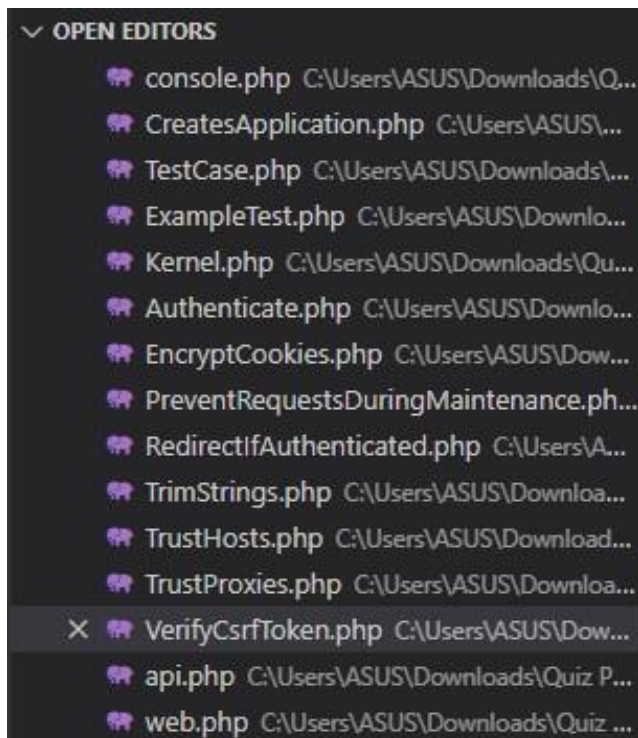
OPEN EDITORS

console.php C:\Users\ASUS\Downloads\Q...

CreatesApplication.php C:\Users\ASUS\...

TestCase.php C:\Users\ASUS\Downloads\...

ExampleTest.php C:\Users\ASUS\Downlo...

Kernel.php C:\Users\ASUS\Downloads\Qu...

Authenticate.php C:\Users\ASUS\Downlo...

EncryptCookies.php C:\Users\ASUS\Dow...

PreventRequestsDuringMaintenance.ph...

RedirectIfAuthenticated.php C:\Users\A...

TrimStrings.php C:\Users\ASUS\Downloa...

TrustHosts.php C:\Users\ASUS\Download...

TrustProxies.php C:\Users\ASUS\Downloa...

× VerifyCsrfToken.php C:\Users\ASUS\Dow...

api.php C:\Users\ASUS\Downloads\Quiz P...

web.php C:\Users\ASUS\Downloads\Quiz ...